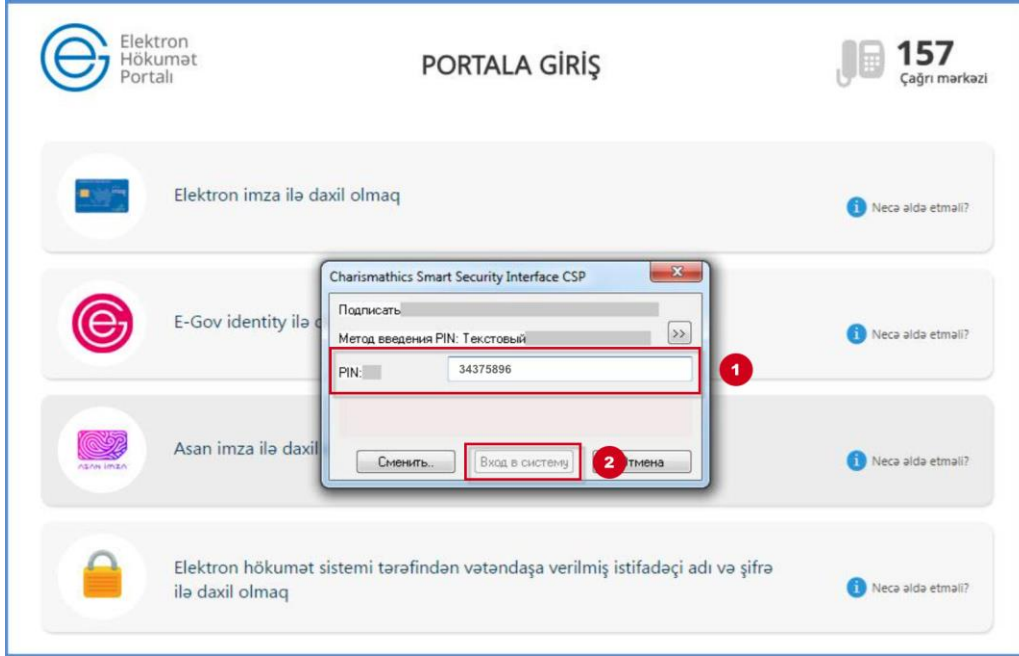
Elektron Hökumət Portalı

PORTALA GİRİŞ

157
Çağrı mərkəzi

Elektron imza ilə daxil olmaq

Necə əldə etməli?

E-Gov identity ilə d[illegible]

Necə əldə etməli?

Asan imza ilə daxil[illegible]

ASAN İMZA

Necə əldə etməli?

Elektron hökumət sistemi tərəfindən vətəndaşa verilmiş istifadəçi adı və şifrə ilə daxil olmaq

Necə əldə etməli?

Charismathics Smart Security Interface CSP

Подписать

Метод введения PIN: Текстовый

>>

PIN:

34375896

1

Сменить..

Вход в систему

2

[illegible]тмена